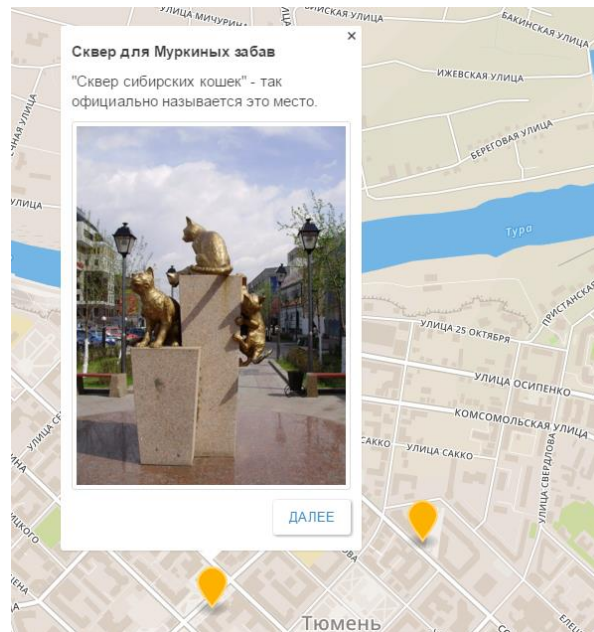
Сквер для Муркиных забав

×

"Сквер сибирских кошек" - так официально называется это место.

ДАЛЕЕ

УЛИЦА МИЧУРИНА
ИНСКАЯ УЛИЦА
БАКИНСКАЯ УЛИЦА
ИЖЕВСКАЯ УЛИЦА
БЕРЕГОВАЯ УЛИЦА
Тура
ПРИСТАНСКАЯ
УЛИЦА 25 ОКТЯБРЯ
УЛИЦА ОСИПЕНКО
КОМСОМОЛЬСКАЯ УЛИЦА
УЛИЦА САККО
САККО
УЛИЦА СВЕРДЛОВА
УЛИЦА
Тюмень